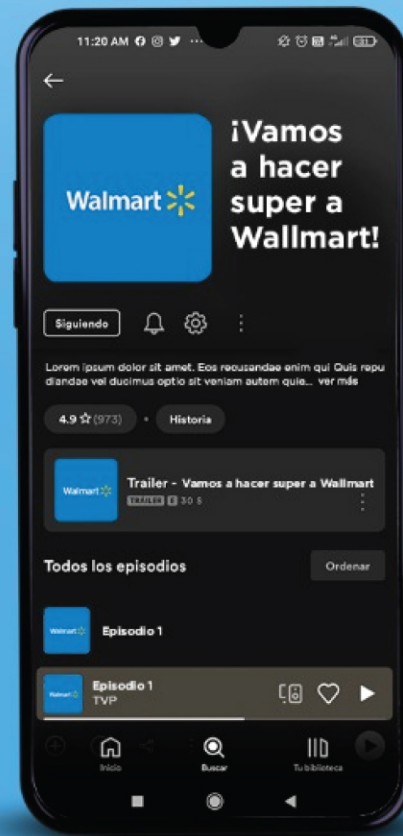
11:20 AM

←

Walmart

¡Vamos a hacer super a Wallmart!

Siguiendo

Lorem ipsum dolor sit amet. Eos recusandae enim qui Quis repudiandae vel ducimus optio sit veniam autem quie... ver más

4.9 ☆ (973) • Historia

Walmart

Trailer - Vamos a hacer super a Wallmart

TRÁILER E 30 S

Todos los episodios

Ordenar

Walmart

Episodio 1

Walmart

Episodio 1

TVP

Inicio

Buscar

Tu biblioteca